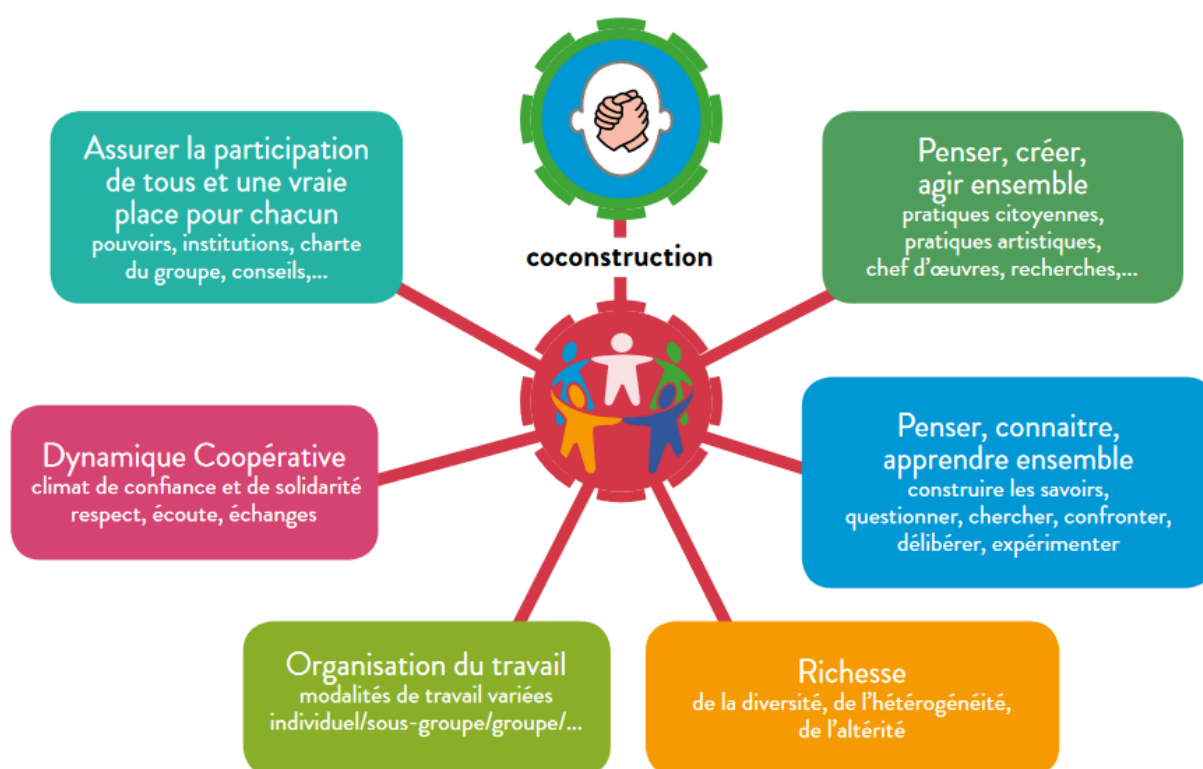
coconstruction

Assurer la participation de tous et une vraie place pour chacun
pouvoirs, institutions, charte du groupe, conseils,...

Penser, créer, agir ensemble
pratiques citoyennes, pratiques artistiques, chef d'œuvres, recherches,...

Dynamique Coopérative
climat de confiance et de solidarité respect, écoute, échanges

Penser, connaitre, apprendre ensemble
construire les savoirs, questionner, chercher, confronter, délibérer, expérimenter

Organisation du travail
modalités de travail variées individuel/sous-groupe/groupe/...

Richesse
de la diversité, de l'hétérogénéité, de l'altérité